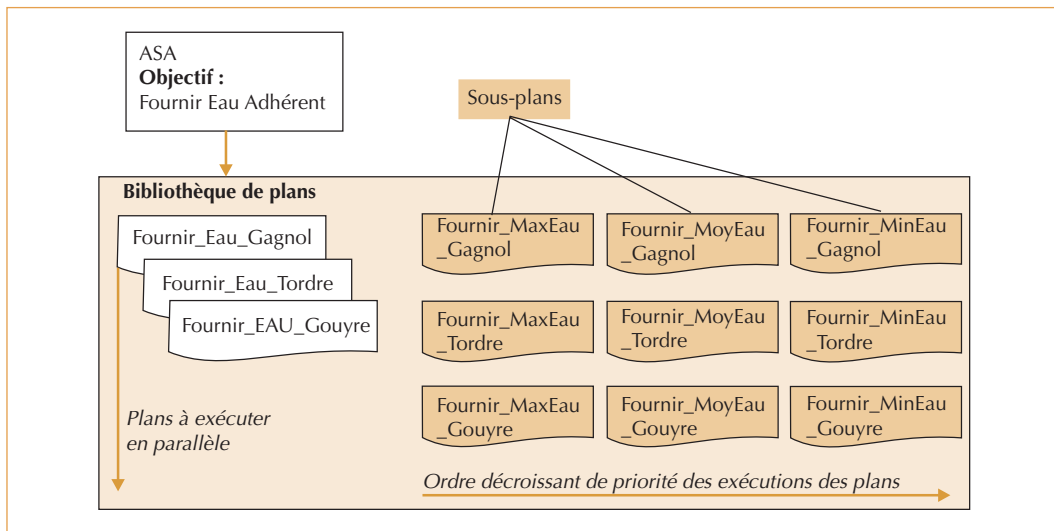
ASA
**Objectif :**
Fournir Eau Adhérent

Sous-plans

Bibliothèque de plans

Fournir_Eau_Gagnol

Fournir_Eau_Tordre

Fournir_EAU_Gouyre

Fournir_MaxEau _Gagnol

Fournir_MoyEau _Gagnol

Fournir_MinEau _Gagnol

Fournir_MaxEau _Tordre

Fournir_MoyEau _Tordre

Fournir_MinEau _Tordre

Fournir_MaxEau _Gouyre

Fournir_MoyEau _Gouyre

Fournir_MinEau _Gouyre

Plans à exécuter en parallèle

Ordre décroissant de priorité des exécutions des plans